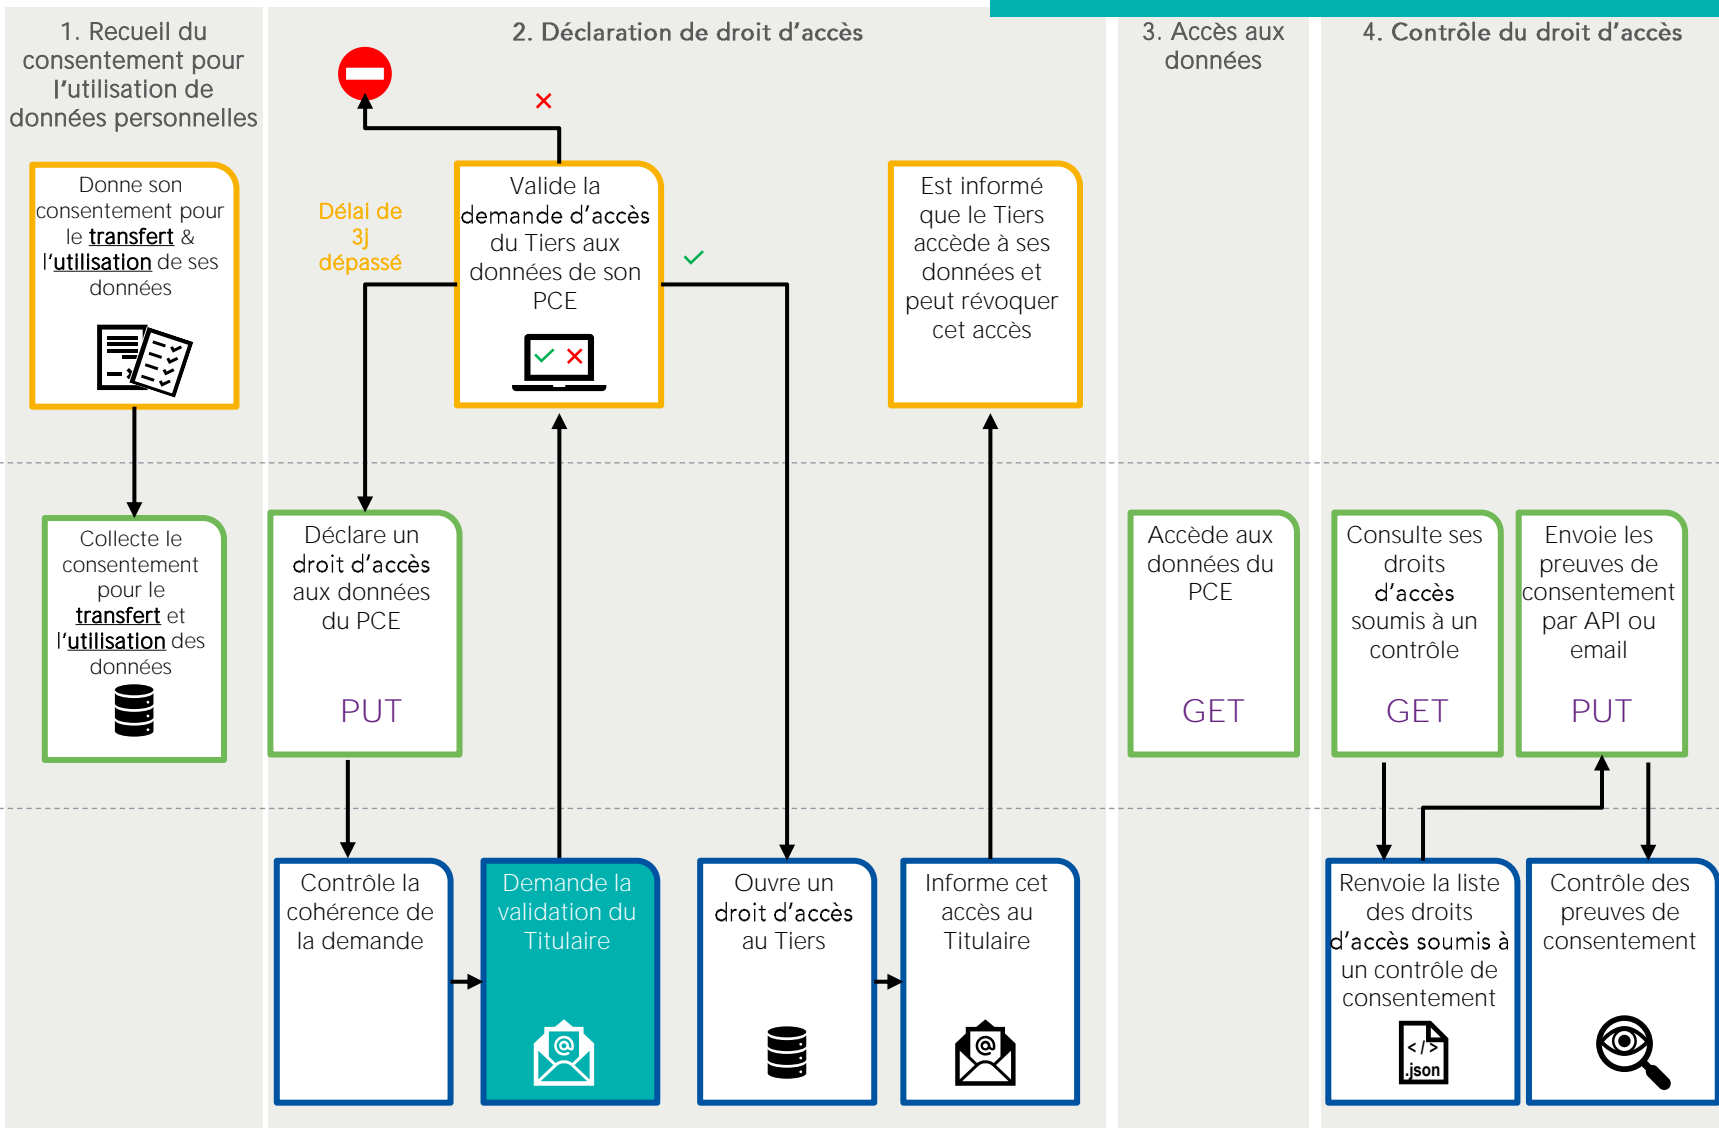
1. Recueil du consentement pour l'utilisation de données personnelles

2. Déclaration de droit d'accès

3. Accès aux données

4. Contrôle du droit d'accès

Donne son consentement pour le transfert & l'utilisation de ses données

Délai de 3j dépassé

Valide la demande d'accès du Tiers aux données de son PCE

Est informé que le Tiers accède à ses données et peut révoquer cet accès

Collecte le consentement pour le transfert et l'utilisation des données

Déclare un droit d'accès aux données du PCE

PUT

Accède aux données du PCE

GET

Consulte ses droits d'accès soumis à un contrôle

GET

Envoie les preuves de consentement par API ou email

PUT

Contrôle la cohérence de la demande

Demande la validation du Titulaire

Ouvre un droit d'accès au Tiers

Informe cet accès au Titulaire

Renvoie la liste des droits d'accès soumis à un contrôle de consentement

</>
.json

Contrôle des preuves de consentement